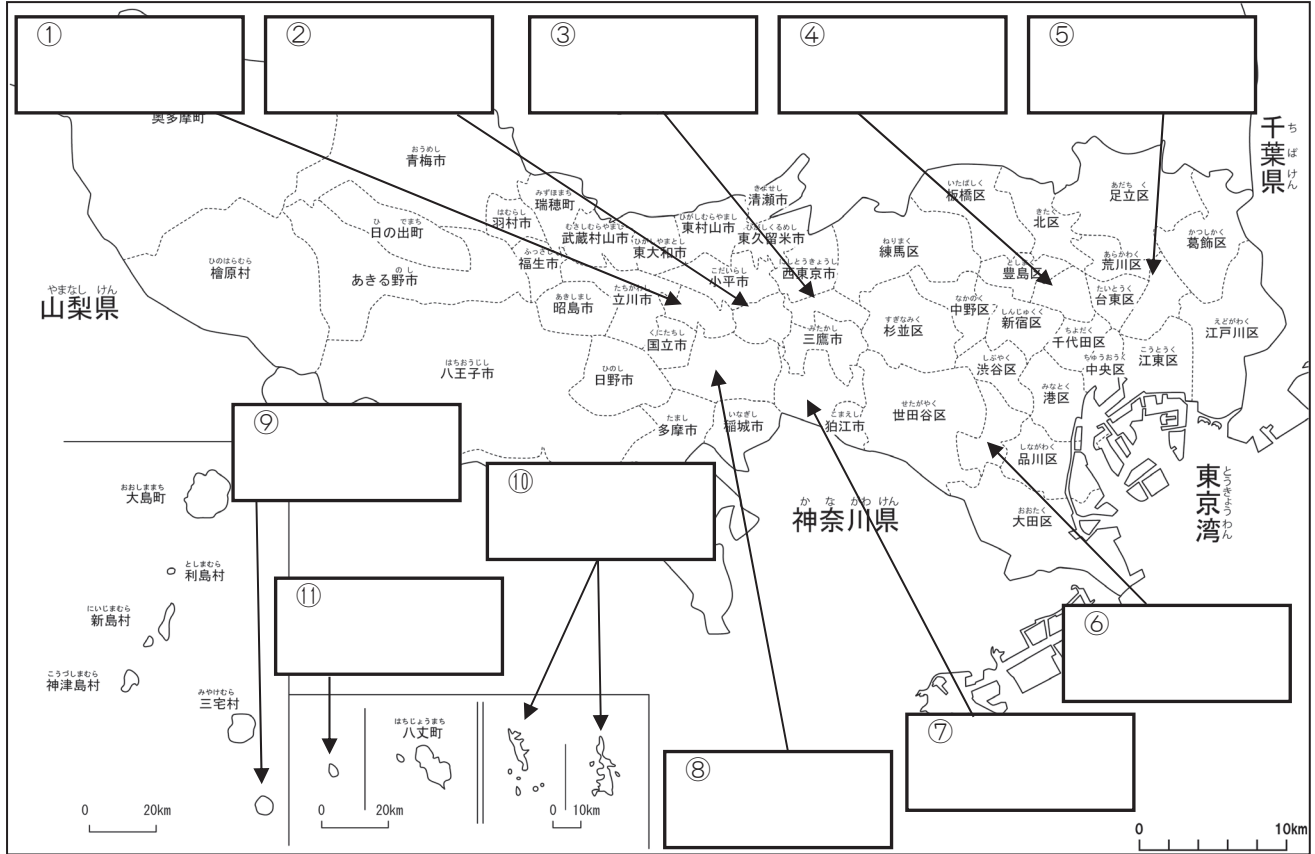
①

②

③

④

⑤

奥多摩町

青梅市

千葉県

清瀬市

瑞穂町

羽村市

板橋区

足立区

北区

葛飾区

東村山市

東久留米市

武蔵村山市

日の出町

東大和市

練馬区

荒川区

豊島区

檜原村

福生市

西東京市

小平市

台東区

あきる野市

立川市

中野区

新宿区

山梨県

昭島市

杉並区

三鷹市

千代田区

江戸川区

国立市

渋谷区

江東区

中央区

八王子市

日野市

港区

世田谷区

⑨

狛江市

多摩市

稲城市

品川区

⑩

大島町

東京湾

神奈川県

大田区

利島村

⑪

新島村

⑥

神津島村

三宅村

⑦

八丈町

⑧

0 20km

0 20km

0 10km

0 10km